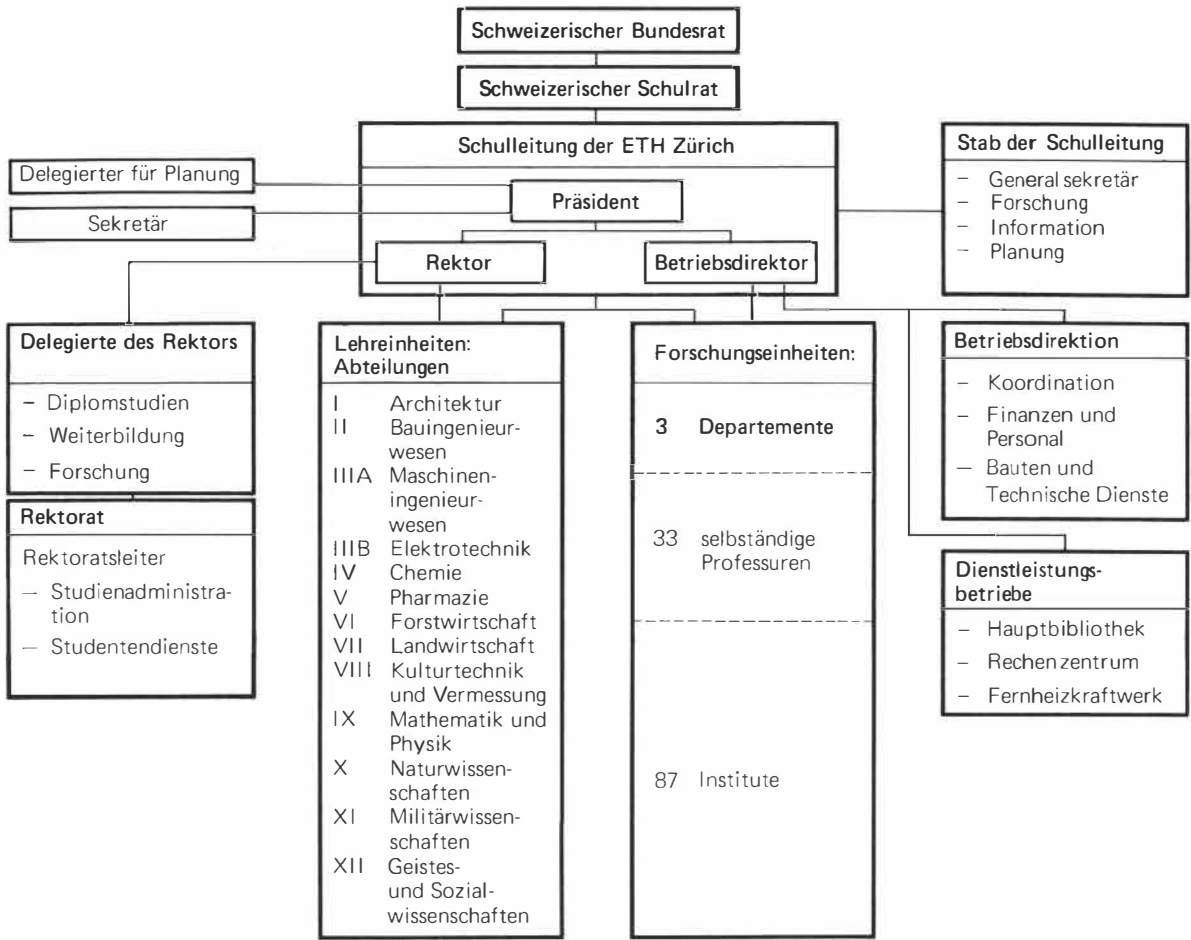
Schweizerischer Bundesrat

Schweizerischer Schulrat

Schulleitung der ETH Zürich

Delegierter für Planung

Sekretär

Präsident

Rektor

Betriebsdirektor

Stab der Schulleitung
– General sekretär
– Forschung
– Information
– Planung

Delegierte des Rektors
– Diplomstudien
– Weiterbildung
– Forschung

Rektorat
Rektoratsleiter
– Studienadministration
– Studentendienste

Lehreinheiten: Abteilungen
I Architektur
II Bauingenieurwesen
IIIA Maschineningenieurwesen
IIIB Elektrotechnik
IV Chemie
V Pharmazie
VI Forstwirtschaft
VII Landwirtschaft
VIII Kulturtechnik und Vermessung
IX Mathematik und Physik
X Naturwissenschaften
XI Militärwissenschaften
XII Geistes- und Sozialwissenschaften

Forschungseinheiten:
3 Departemente
33 selbständige Professuren
87 Institute

Betriebsdirektion
– Koordination
– Finanzen und Personal
– Bauten und Technische Dienste

Dienstleistungsbetriebe
– Hauptbibliothek
– Rechen zentrum
– Fernheizkraftwerk